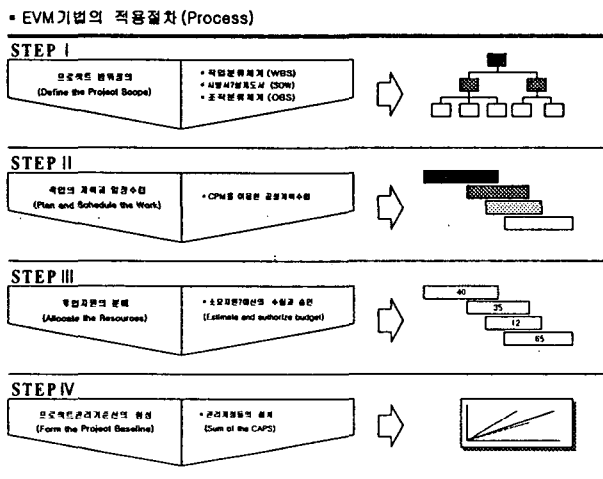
▪ EVM기법의 적용절차 (Process)

STEP I

프로젝트 범위정의
(Define the Project Scope)

• 작업분류체계 (WBS)
• 사업내계획도서 (SOW)
• 조직분류체계 (OBS)

STEP II

작업의 계획과 일정수립
(Plan and Schedule the Work)

• CPM을 이용한 공정계획수립

STEP III

작업자원의 분배
(Allocate the Resources)

• 소요자원예산의 수립과 승인
(Estimate and authorize budget)

40
35
12
65

STEP IV

프로젝트관리기준선의 형성
(Form the Project Baseline)

• 관리계정들의 합계
(Sum of the CAPS)